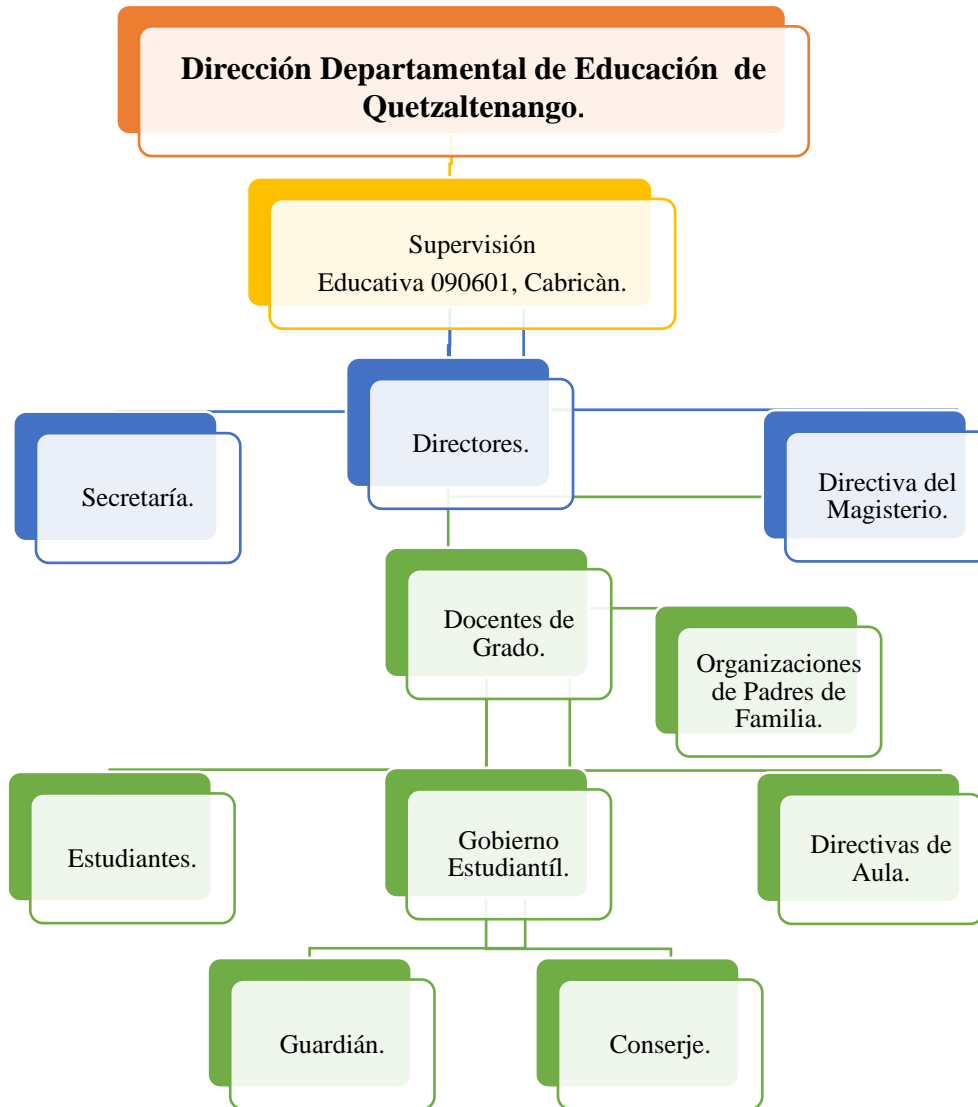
Dirección Departamental de Educación de Quetzaltenango.

Supervisión Educativa 090601, Cabricàn.

Directores.

Secretaría.

Directiva del Magisterio.

Docentes de Grado.

Organizaciones de Padres de Familia.

Estudiantes.

Gobierno Estudiantíl.

Directivas de Aula.

Guardián.

Conserje.